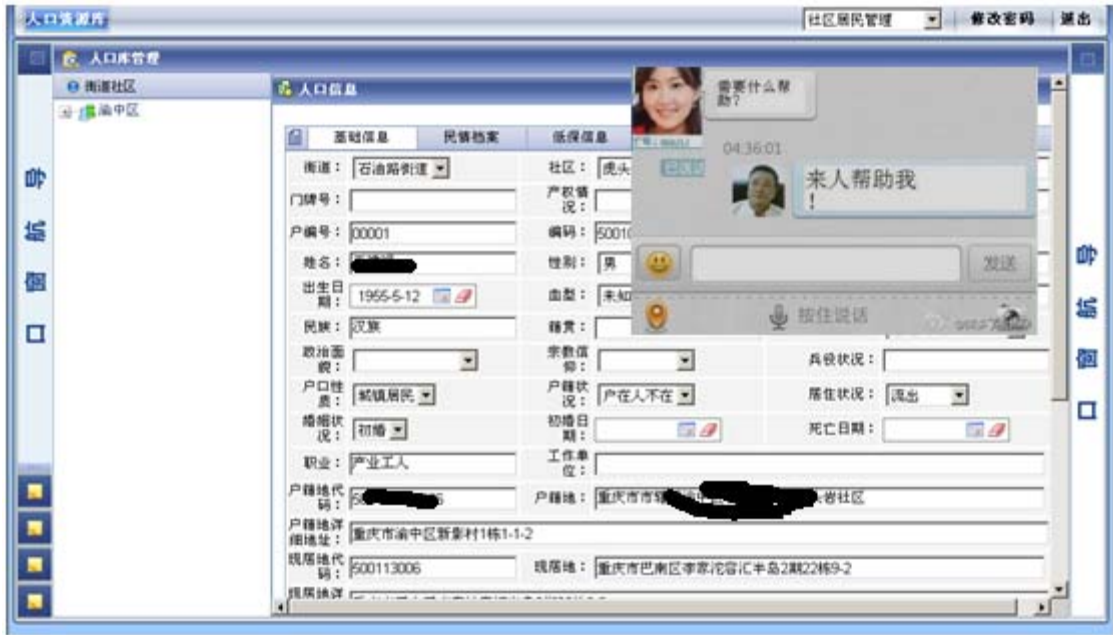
人口资源库

社区居民管理 修改密码 退出

人口库管理

街道社区

渝中区

收缩窗口

人口信息

基础信息 民情档案 低保信息

街道： 石油路街道
社区： 虎头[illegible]
门牌号：
产权情况：
户编号： 00001
编码： 5001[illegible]
姓名： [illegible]
性别： 男
出生日期： 1955-5-12
血型： 未知
民族： 汉族
籍贯：
政治面貌：
宗教信仰：
兵役状况：
户口性质： 城镇居民
户籍状况： 户在人不在
居住状况： 流出
婚姻状况： 初婚
初婚日期：
死亡日期：
职业： 产业工人
工作单位：
户籍地代码： 50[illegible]5
户籍地： 重庆市市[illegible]岩社区
户籍地详细地址： 重庆市渝中区新街村1栋1-1-2
现居地代码： 500113006
现居地： 重庆市巴南区李家沱容汇半岛2期22栋9-2
现居地详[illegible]

需要什么帮助?

04:36:01

来人帮助我!

发送

按住说话

收缩窗口